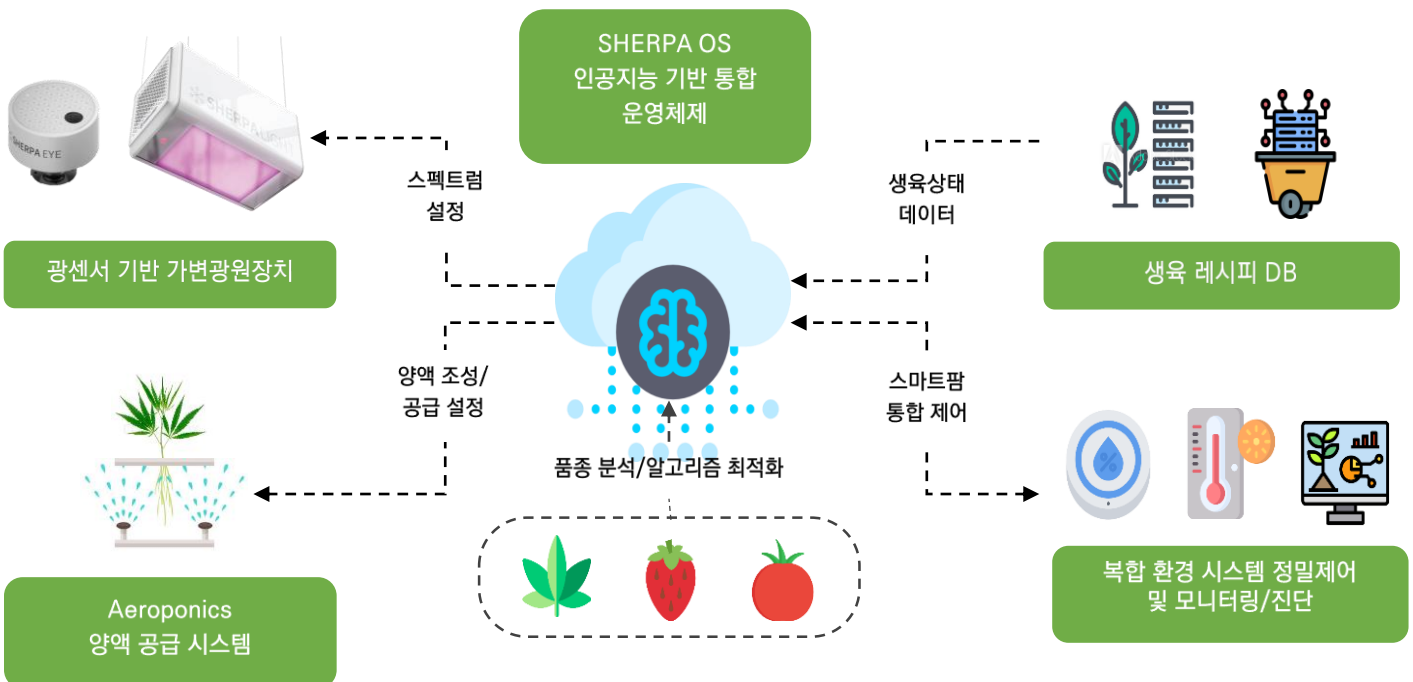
SHERPA OS
인공지능 기반 통합
운영체제

SHERPA EYE

광센서 기반 가변광원장치

스펙트럼
설정

생육상태
데이터

생육 레시피 DB

양액 조성/
공급 설정

스마트팜
통합 제어

품종 분석/알고리즘 최적화

Aeroponics
양액 공급 시스템

복합 환경 시스템 정밀제어
및 모니터링/진단